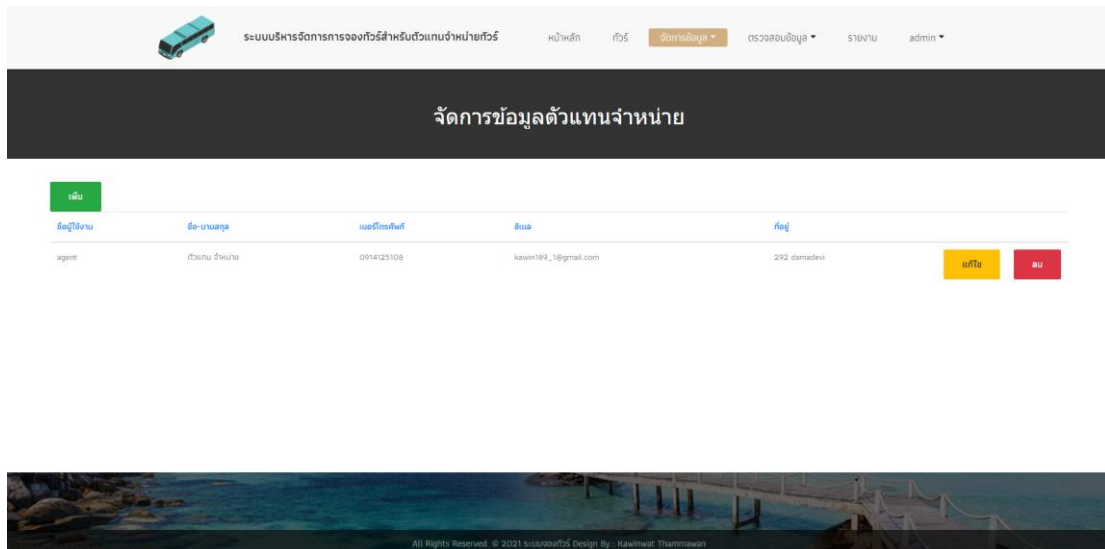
ระบบบริหารจัดการการจองทัวร์สำหรับตัวแทนจำหน่ายทัวร์

หน้าหลัก ทัวร์ จัดการข้อมูล ▾ ตรวจสอบข้อมูล ▾ รายงาน admin ▾

จัดการข้อมูลตัวแทนจำหน่าย

เพิ่ม

| ชื่อผู้ใช้งาน | ชื่อ-นามสกุล | เบอร์โทรศัพท์ | อีเมล | ที่อยู่ | | |
|---|---|---|---|---|---|---|
| agent | ตัวแทน จำหน่าย | 0914125108 | kawin189_1@gmail.com | 292 damadevi | แก้ไข | ลบ |

All Rights Reserved. © 2021 ระบบจองทัวร์ Design By : Kawinwat Thammawan